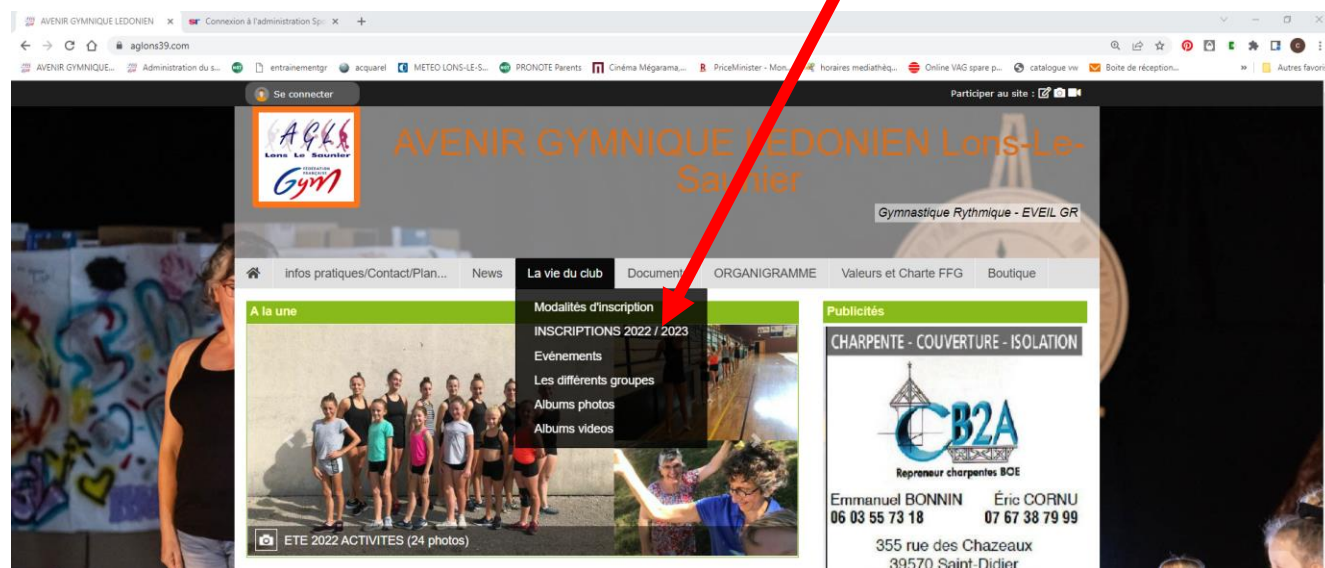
AVENIR GYMNIQUE LEDONIEN ×
Connexion à l'administration Sp ×
+

aglons39.com

AVENIR GYMNIQUE... Administration du s... entrainementgr acquarel METEO LONS-LE-S... PRONOTE Parents Cinéma Mégarama,... PriceMinister - Mon... horaires mediathéq... Online VAG spare p... catalogue vw Boite de réception... » Autres favori

Se connecter

Participer au site :

AGL Lons Le Saunier FEDERATION FRANCAISE Gym

AVENIR GYMNIQUE LEDONIEN Lons-Le-Saunier

Gymnastique Rythmique - EVEIL GR

infos pratiques/Contact/Plan... News La vie du club Documents ORGANIGRAMME Valeurs et Charte FFG Boutique

Modalités d'inscription
INSCRIPTIONS 2022 / 2023
Evénements
Les différents groupes
Albums photos
Albums videos

A la une

ETE 2022 ACTIVITES (24 photos)

Publicités

CHARPENTE - COUVERTURE - ISOLATION

CB2A
Repreneur charpentes BOE

Emmanuel BONNIN 06 03 55 73 18
Éric CORNU 07 67 38 79 99

355 rue des Chazeaux
39570 Saint-Didier